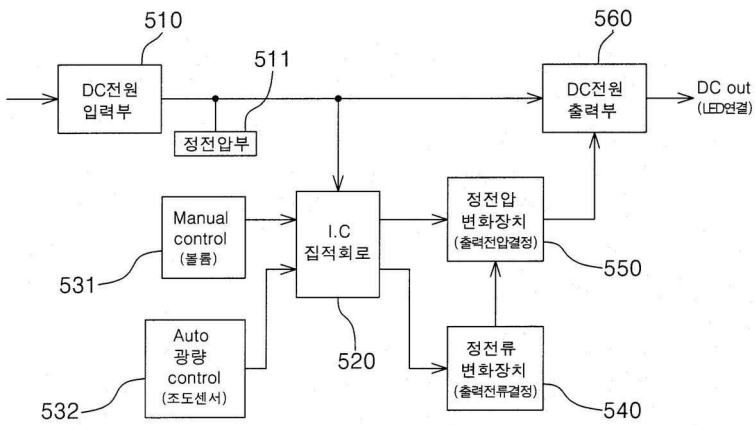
510

DC전원 입력부

511

정전압부

560

DC전원 출력부

DC out (LED연결)

Manual control (볼륨)

531

I.C 집적회로

520

정전압 변화장치 (출력전압결정)

550

Auto 광량 control (조도센서)

532

정전류 변화장치 (출력전류결정)

540